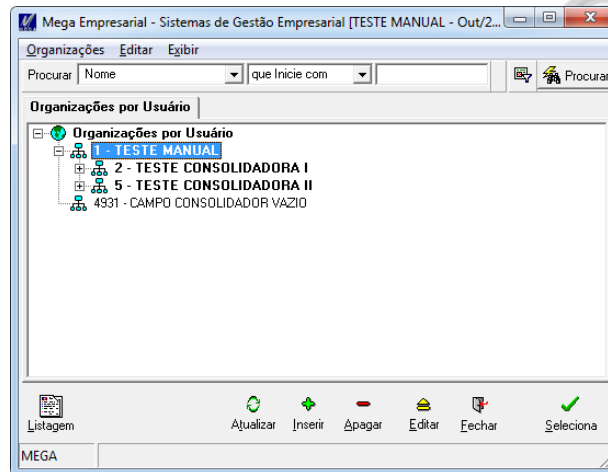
Mega Empresarial - Sistemas de Gestão Empresarial [TESTE MANUAL - Out/2...

Organizações Editar Exibir

Procurar Nome que Inicie com Procurar

Organizações por Usuário

Organizações por Usuário
1 - TESTE MANUAL
2 - TESTE CONSOLIDADORA I
5 - TESTE CONSOLIDADORA II
4931 - CAMPO CONSOLIDADOR VAZIO

Listagem Atualizar Inserir Apagar Editar Fechar Seleciona

MEGA